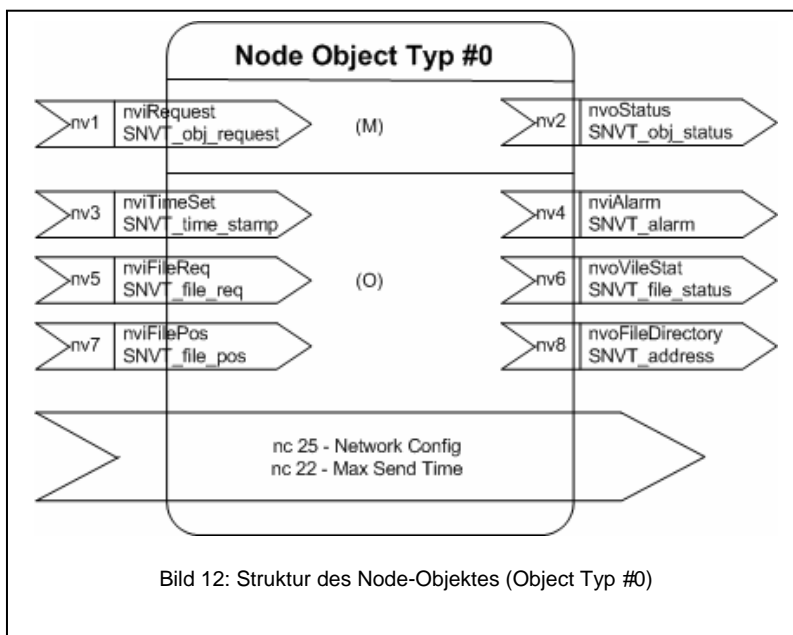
Node Object Typ #0

nv1 nviRequest SNVT_obj_request

(M)

nv2 nvoStatus SNVT_obj_status

nv3 nviTimeSet SNVT_time_stamp

nv4 nviAlarm SNVT_alarm

nv5 nviFileReq SNVT_file_req

(O)

nv6 nvoVileStat SNVT_file_status

nv7 nviFilePos SNVT_file_pos

nv8 nvoFileDirectory SNVT_address

nc 25 - Network Config
nc 22 - Max Send Time

Bild 12: Struktur des Node-Objektes (Object Typ #0)